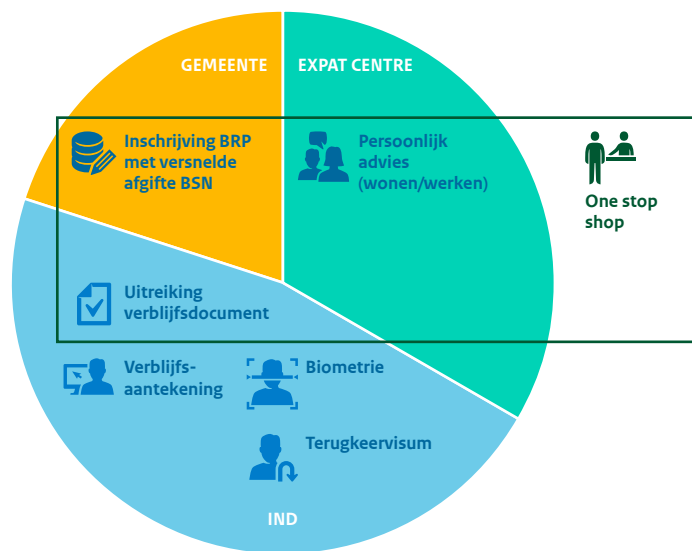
GEMEENTE

EXPAT CENTRE

Inschrijving BRP met versnelde afgifte BSN

Persoonlijk advies (wonen/werken)

One stop shop

Uitreiking verblijfsdocument

Verblijfsaantekening

Biometrie

Terugkeervisum

IND